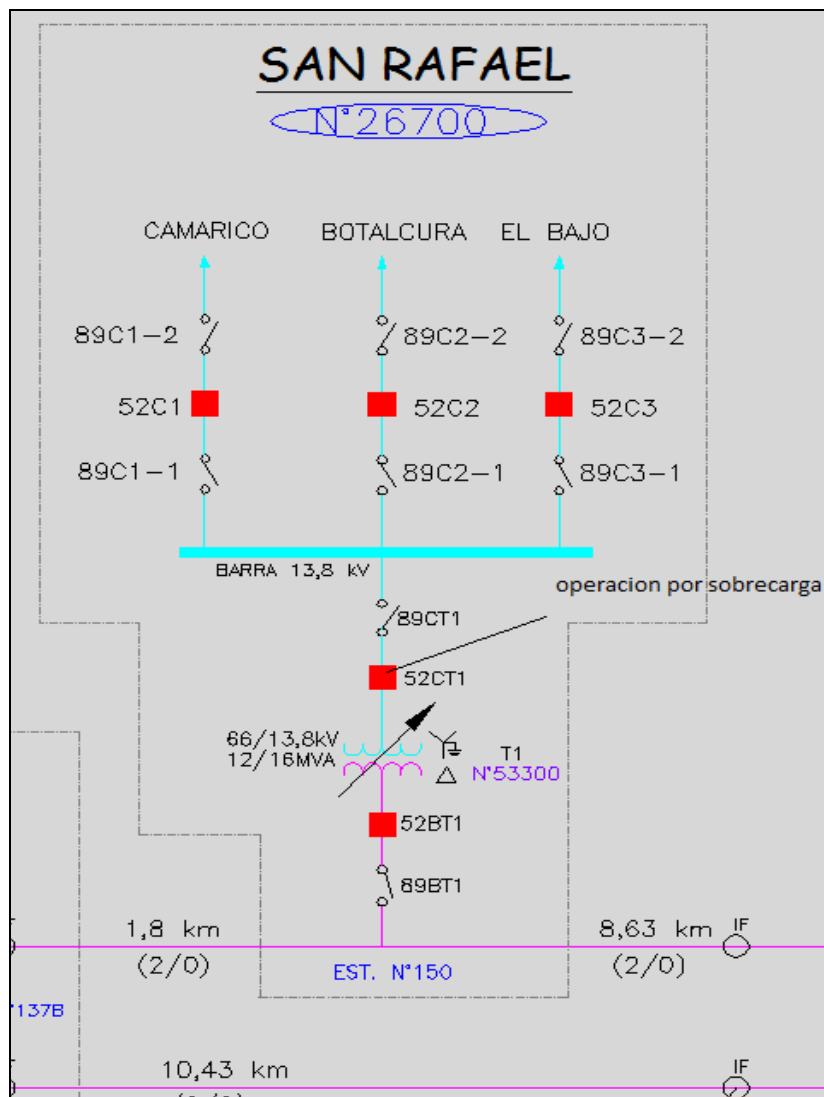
SAN RAFAEL

N°26700

CAMARICO

BOTALCURA

EL BAJO

89C1–2

89C2–2

89C3–2

52C1

52C2

52C3

89C1–1

89C2–1

89C3–1

BARRA 13,8 kV

operacion por sobrecarga

89CT1

52CT1

66/13,8kV
12/16MVA

T1
N°53300

52BT1

89BT1

1,8 km
(2/0)

8,63 km
(2/0)

IF

EST. N°150

137B

10,43 km

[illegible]

IF